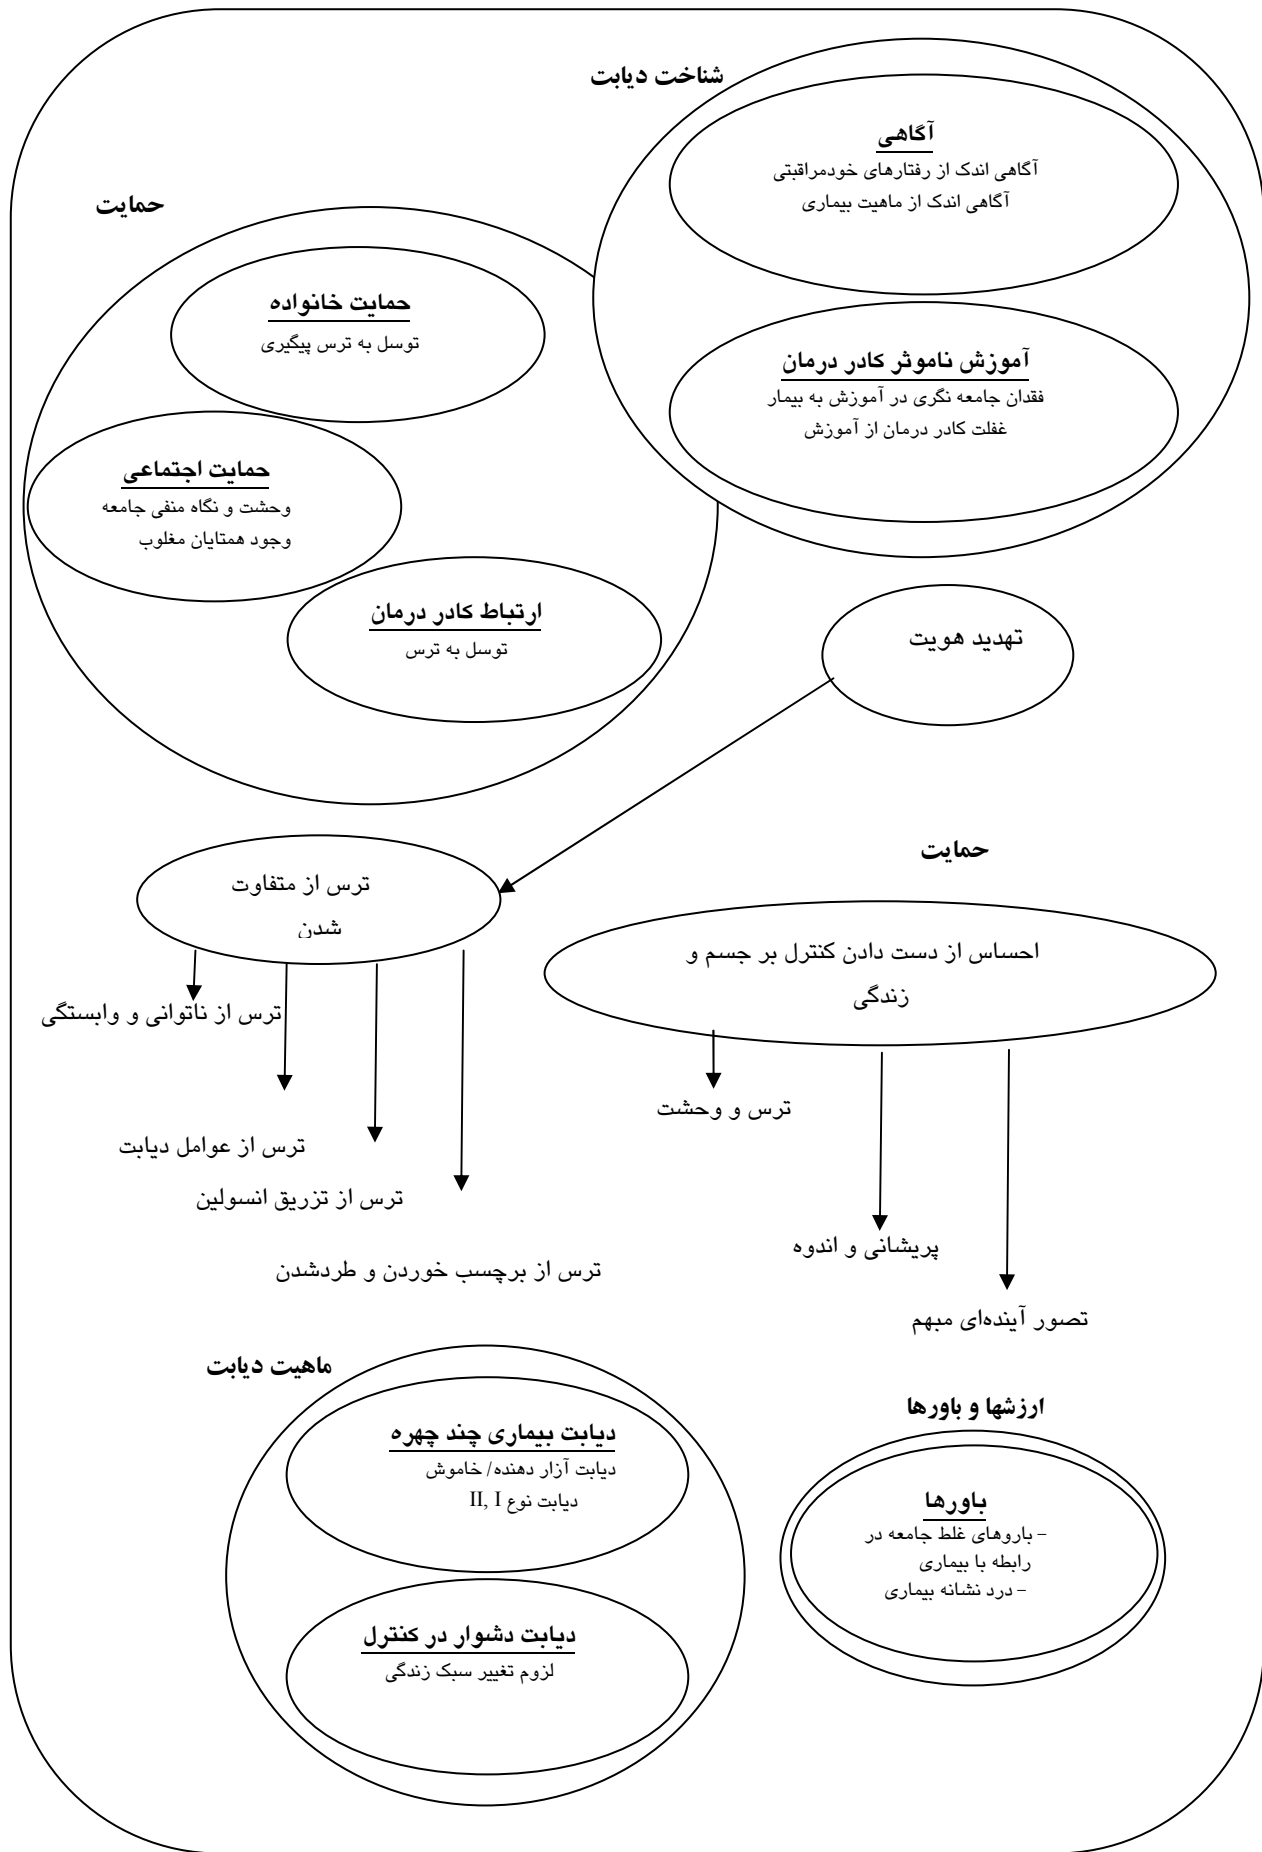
شناخت دیابت

آگاهی
آگاهی اندک از رفتارهای خودمراقبتی
آگاهی اندک از ماهیت بیماری

آموزش ناموثر کادر درمان
فقدان جامعه نگری در آموزش به بیمار
غفلت کادر درمان از آموزش

حمایت

حمایت خانواده
توسل به ترس پیگیری

حمایت اجتماعی
وحشت و نگاه منفی جامعه
وجود همتایان مغلوب

ارتباط کادر درمان
توسل به ترس

تهدید هویت

حمایت

ترس از متفاوت شدن

ترس از ناتوانی و وابستگی

ترس از عوامل دیابت

ترس از تزریق انسولین

ترس از برچسب خوردن و طردشدن

احساس از دست دادن کنترل بر جسم و زندگی

ترس و وحشت

پریشانی و اندوه

تصور آینده‌ای مبهم

ماهیت دیابت

دیابت بیماری چند چهره
دیابت آزار دهنده/ خاموش
دیابت نوع I, II

دیابت دشوار در کنترل
لزوم تغییر سبک زندگی

ارزشها و باورها

باورها
- باروهای غلط جامعه در رابطه با بیماری
- درد نشانه بیماری